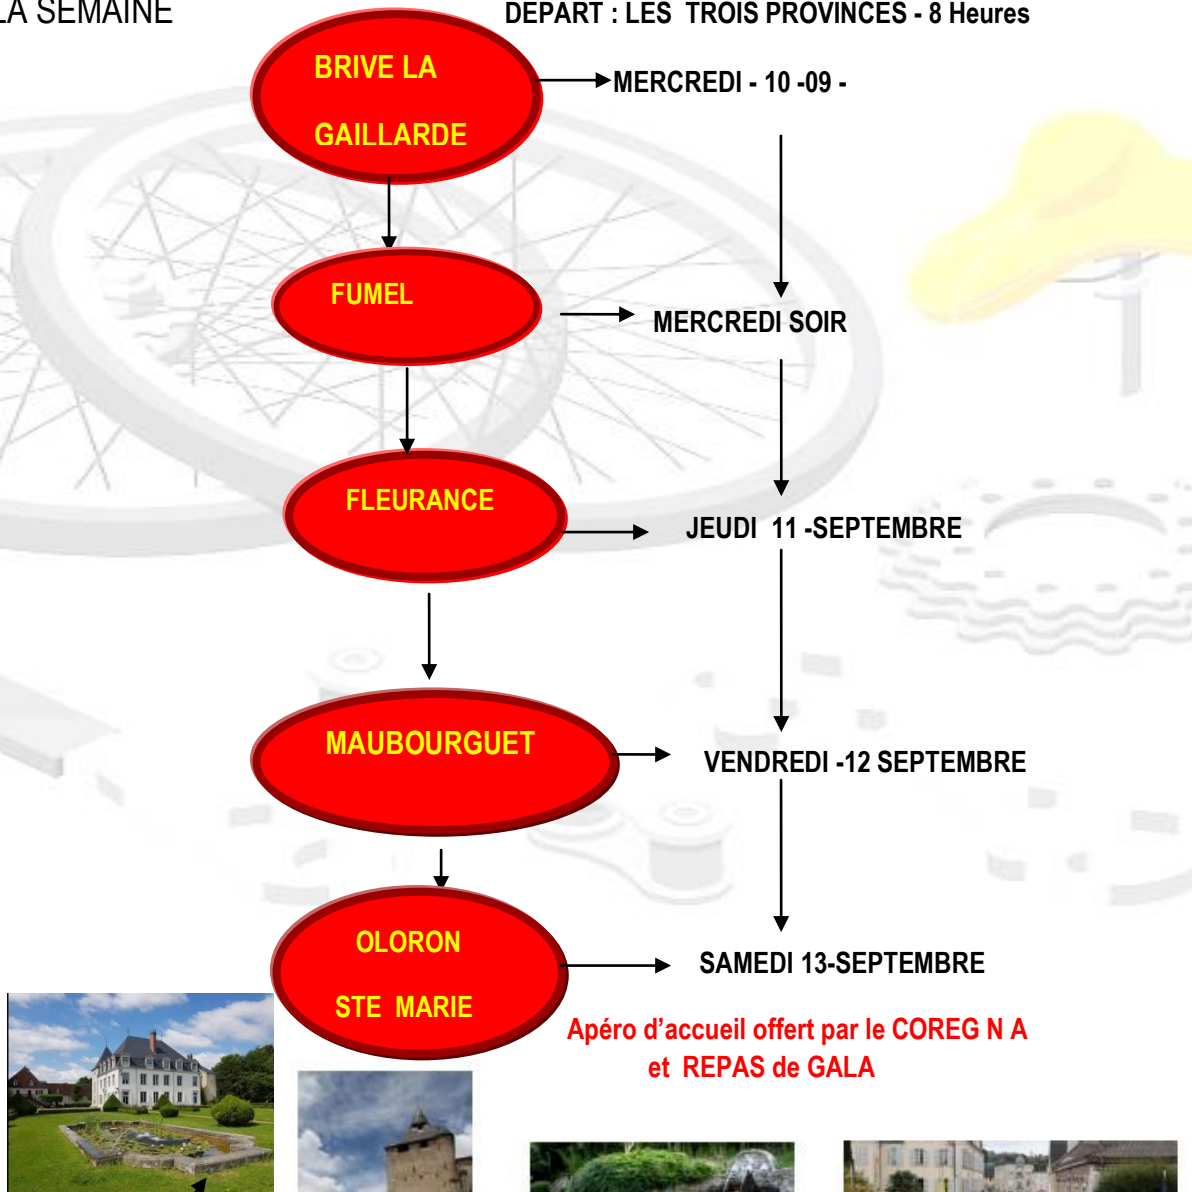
LA SEMAINE

DEPART : LES TROIS PROVINCES - 8 Heures

BRIVE LA GAILLARDE

MERCREDI - 10 -09 -

FUMEL

MERCREDI SOIR

FLEURANCE

JEUDI 11 -SEPTEMBRE

MAUBOURGUET

VENDREDI -12 SEPTEMBRE

OLORON STE MARIE

SAMEDI 13-SEPTEMBRE

Apéro d'accueil offert par le COREG N A et REPAS de GALA